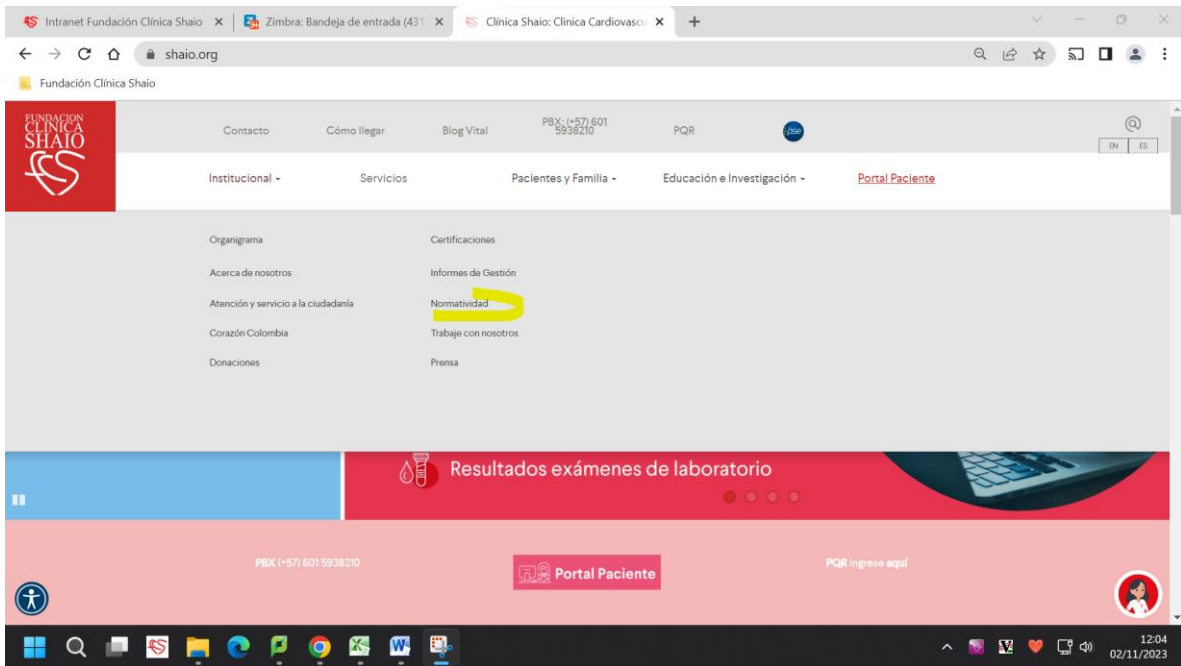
Intranet Fundación Clínica Shaio × Zimbra: Bandeja de entrada (431 × Clínica Shaio: Clinica Cardiovasc ×

shaio.org

Fundación Clínica Shaio

FUNDACION CLINICA SHAIO

Contacto Cómo llegar Blog Vital PBX: (+57) 601 5938210 PQR pse

EN ES

Institucional Servicios Pacientes y Familia Educación e Investigación Portal Paciente

Organigrama
Acerca de nosotros
Atención y servicio a la ciudadanía
Corazón Colombia
Donaciones

Certificaciones
Informes de Gestión
Normatividad
Trabaje con nosotros
Prensa

Resultados exámenes de laboratorio

PBX (+57) 601 5938210 Portal Paciente PQR Ingrese aquí

12:04
02/11/2023